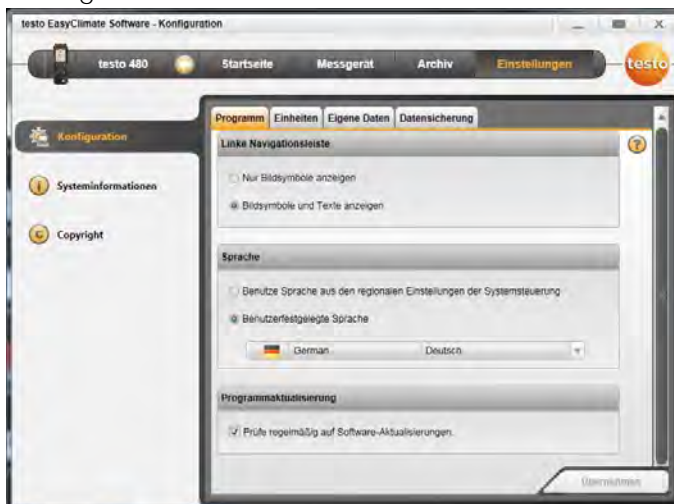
testo EasyClimate Software - Konfiguration

testo 480

Startseite

Messgerät

Archiv

Einstellungen

testo

Konfiguration

Systeminformationen

Copyright

Programm

Einheiten

Eigene Daten

Datensicherung

Linke Navigationsleiste

Nur Bildsymbole anzeigen

Bildsymbole und Texte anzeigen

Sprache

Benutze Sprache aus den regionalen Einstellungen der Systemsteuerung

Benutzerfestgelegte Sprache

German

Deutsch

Programmaktualisierung

Prüfe regelmäßig auf Software-Aktualisierungen.

Übernehmen